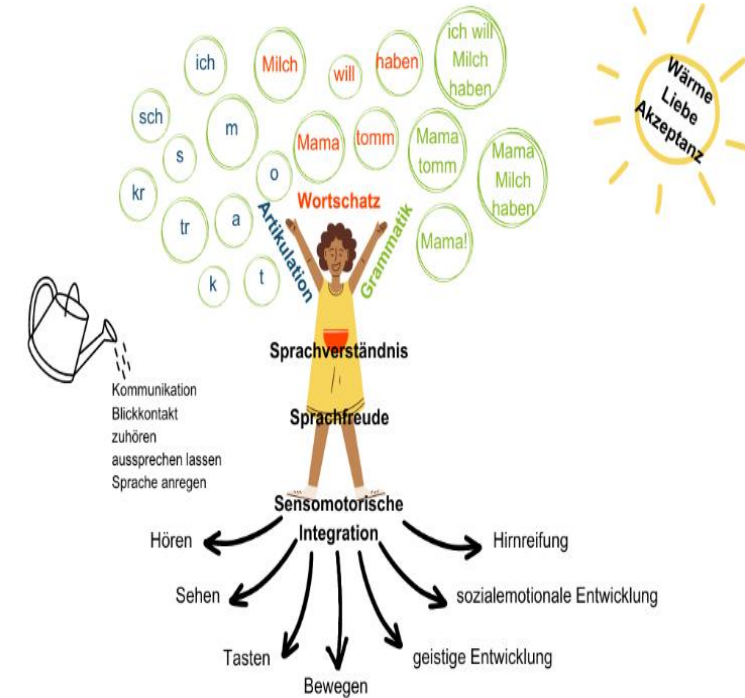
ich

Milch

will

haben

ich will Milch haben

sch

m

s

Mama

tomm

Mama tomm

Mama Milch haben

kr

o

Wortschatz

tr

a

Artikulation

Grammatik

Mama!

k

t

Wärme
Liebe
Akzeptanz

Sprachverständnis

Kommunikation
Blickkontakt
zuhören
aussprechen lassen
Sprache anregen

Sprachfreude

Sensomotorische Integration

Hören

Hirnreifung

Sehen

sozialemotionale Entwicklung

Tasten

Bewegen

geistige Entwicklung